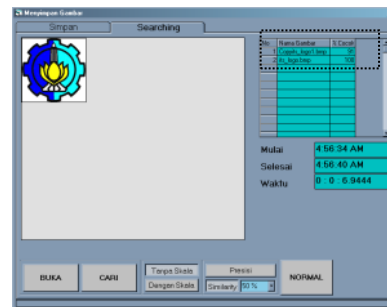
Menyimpan Gambar

Simpan | Searching

| No | Nama Gambar | % Cocok |
|---|---|---|
| 1 | Copy_its_logo1.bmp | 97 |
| 2 | its_logo.bmp | 100 |

Mulai 4:56:34 AM
Selesai 4:56:40 AM
Waktu 0 : 0 : 6.9444

BUKA
CARI
Tanpa Skala
Dengan Skala
Presisi
Similarity 90 %
NORMAL